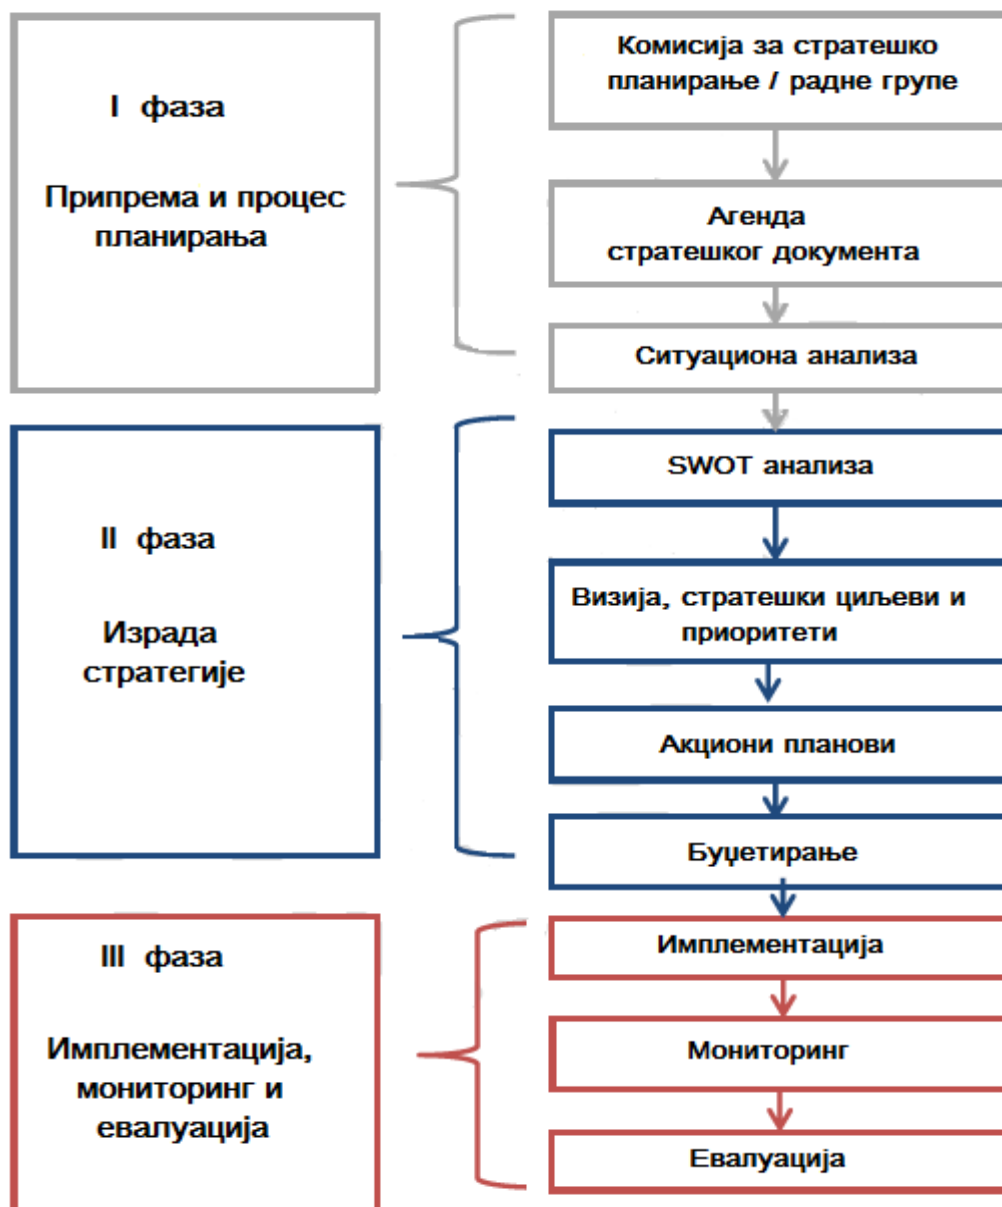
I фаза

Припрема и процес планирања

Комисија за стратешко планирање / радне групе

Агенда стратешког документа

Ситуациона анализа

II фаза

Израда стратегије

SWOT анализа

Визија, стратешки циљеви и приоритети

Акциони планови

Буџетирање

III фаза

Имплементација, мониторинг и евалуација

Имплементација

Мониторинг

Евалуација